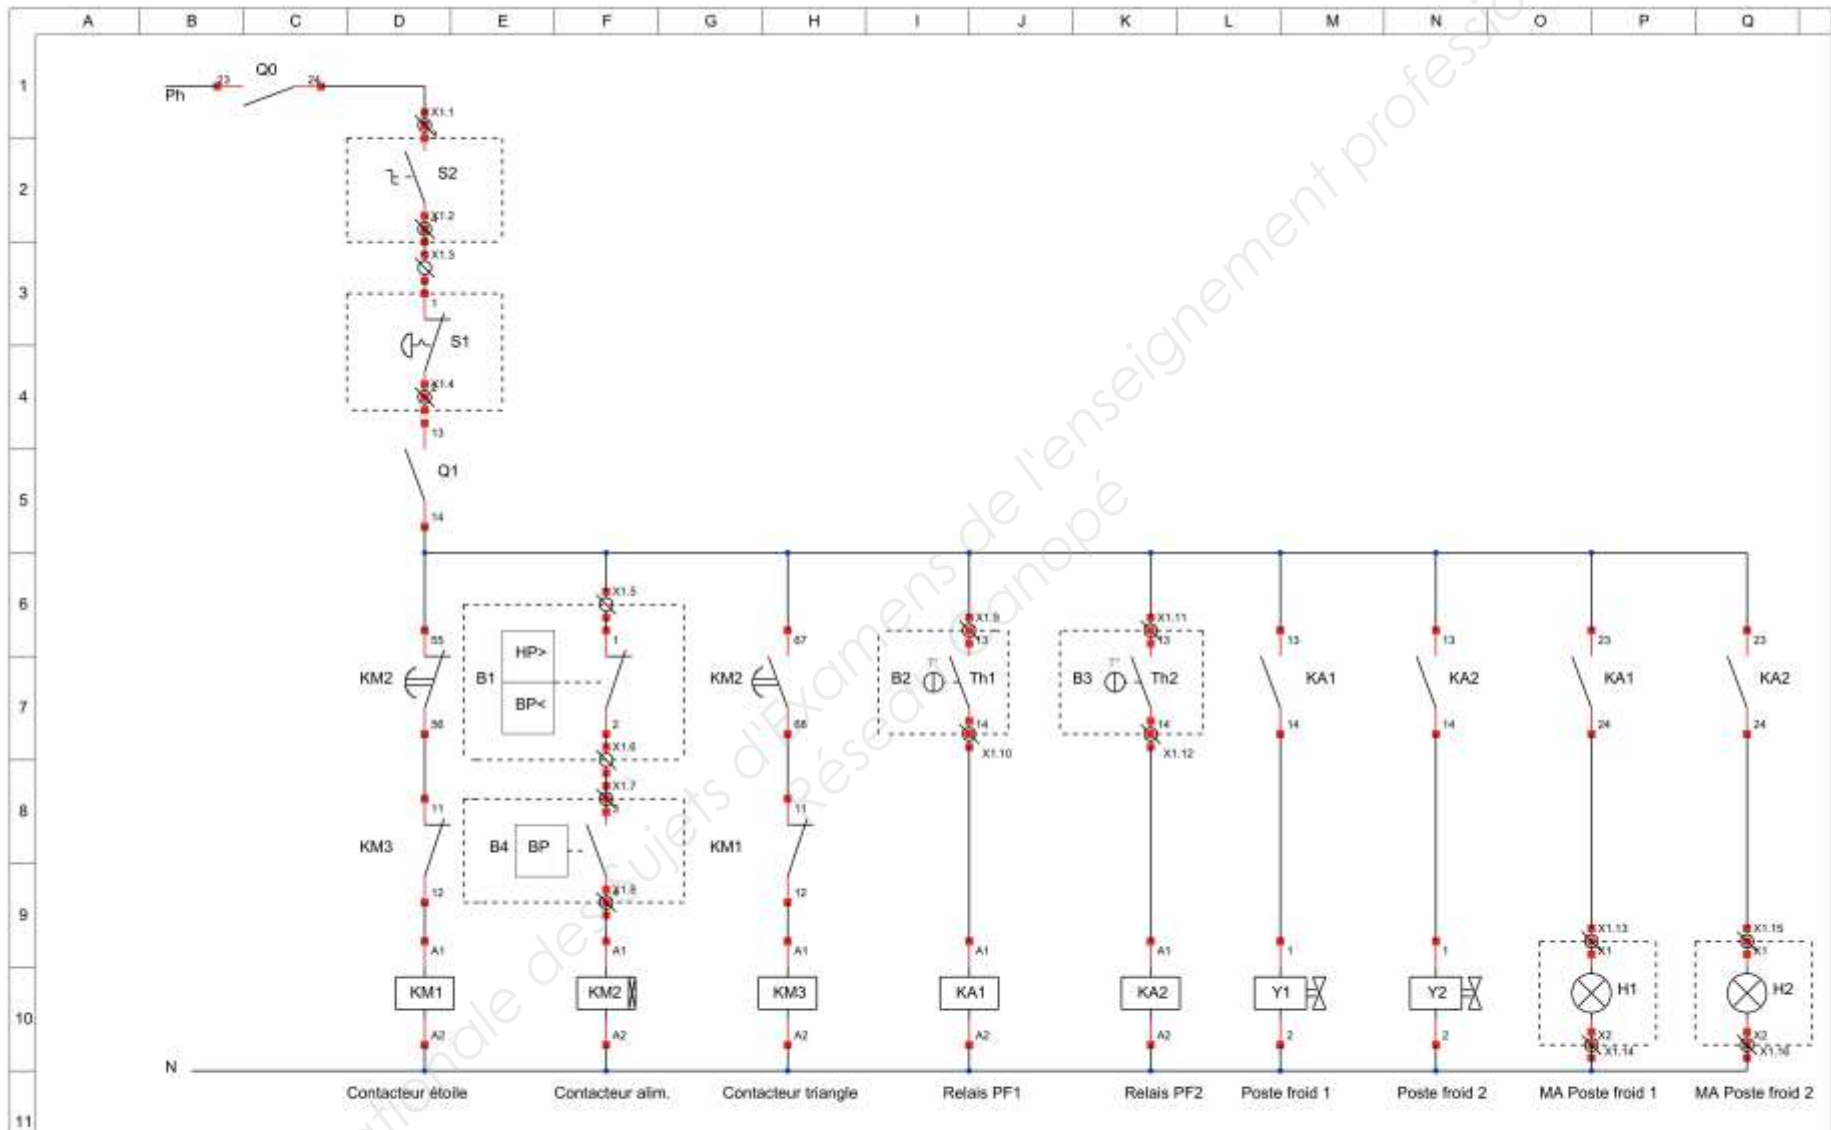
A B C D E F G H I J K L M N O P Q

1 2 3 4 5 6 7 8 9 10 11

Ph 23 Q0 24

X1.1

S2

X1.2

X1.3

1

S1

X1.4

13

Q1

14

X1.5

1

HP>

B1

BP<

2

X1.6

X1.7

B4 BP

X1.8

55 KM2 56

11 KM3 12

A1 KM1 A2

A1 KM2 A2

67 KM2 68

11 KM1 12

A1 KM3 A2

X1.9 13 B2 Th1 14 X1.10

A1 KA1 A2

X1.11 13 B3 Th2 14 X1.12

A1 KA2 A2

13 KA1 14

1 Y1 2

13 KA2 14

1 Y2 2

23 KA1 24

X1.13 X1 H1 X2 X1.14

23 KA2 24

X1.15 X1 H2 X2 X1.16

N

Contacteur étoile

Contacteur alim.

Contacteur triangle

Relais PF1

Relais PF2

Poste froid 1

Poste froid 2

MA Poste froid 1

MA Poste froid 2

Base Nationale des Sujets d'Examens de l'enseignement professionnel

Réseau Canopé